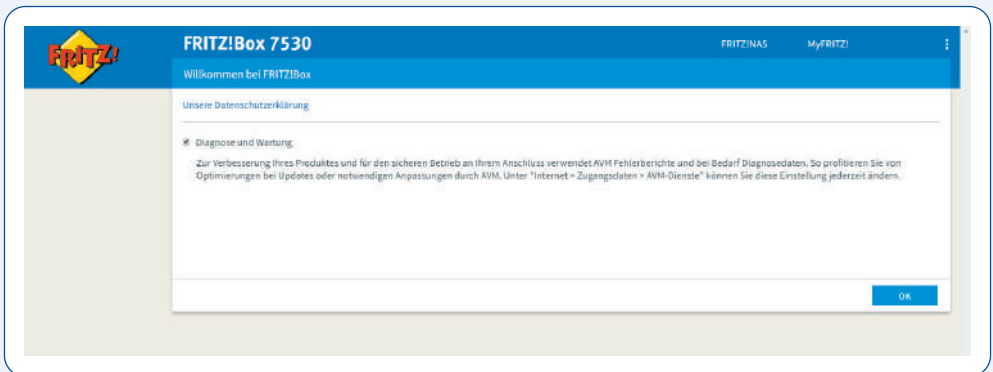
FRITZ!

FRITZ!Box 7530

FRITZ!NAS

MyFRITZ!

Willkommen bei FRITZ!Box

Unsere Datenschutzerklärung

Diagnose und Wartung

Zur Verbesserung Ihres Produktes und für den sicheren Betrieb an Ihrem Anschluss verwendet AVM Fehlerberichte und bei Bedarf Diagnosedaten. So profitieren Sie von Optimierungen bei Updates oder notwendigen Anpassungen durch AVM. Unter "Internet > Zugangsdaten > AVM-Dienste" können Sie diese Einstellung jederzeit ändern.

OK